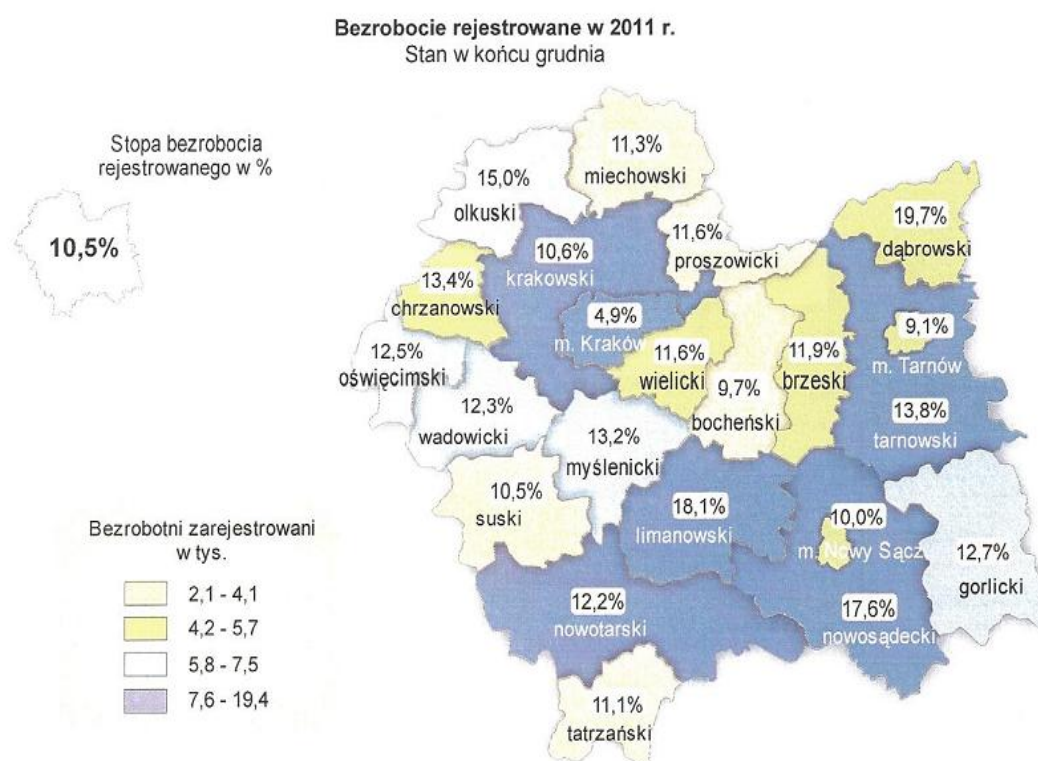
Bezrobocie rejestrowane w 2011 r.
Stan w końcu grudnia

Stopa bezrobocia rejestrowanego w %

10,5%

Bezrobotni zarejestrowani w tys.

2,1 - 4,1
4,2 - 5,7
5,8 - 7,5
7,6 - 19,4

11,3%
miechowski

15,0%
olkuski

10,6%
krakowski

11,6%
proszowicki

19,7%
dąbrowski

13,4%
chrzanowski

4,9%
m. Kraków

11,6%
wielicki

9,7%
bocheński

11,9%
brzeski

9,1%
m. Tarnów

12,5%
oświęcimski

12,3%
wadowicki

13,2%
myślenicki

13,8%
tarnowski

10,5%
suski

18,1%
limanowski

10,0%
m. Nowy Sącz

12,7%
gorlicki

12,2%
nowotarski

17,6%
nowosądecki

11,1%
tatrzański